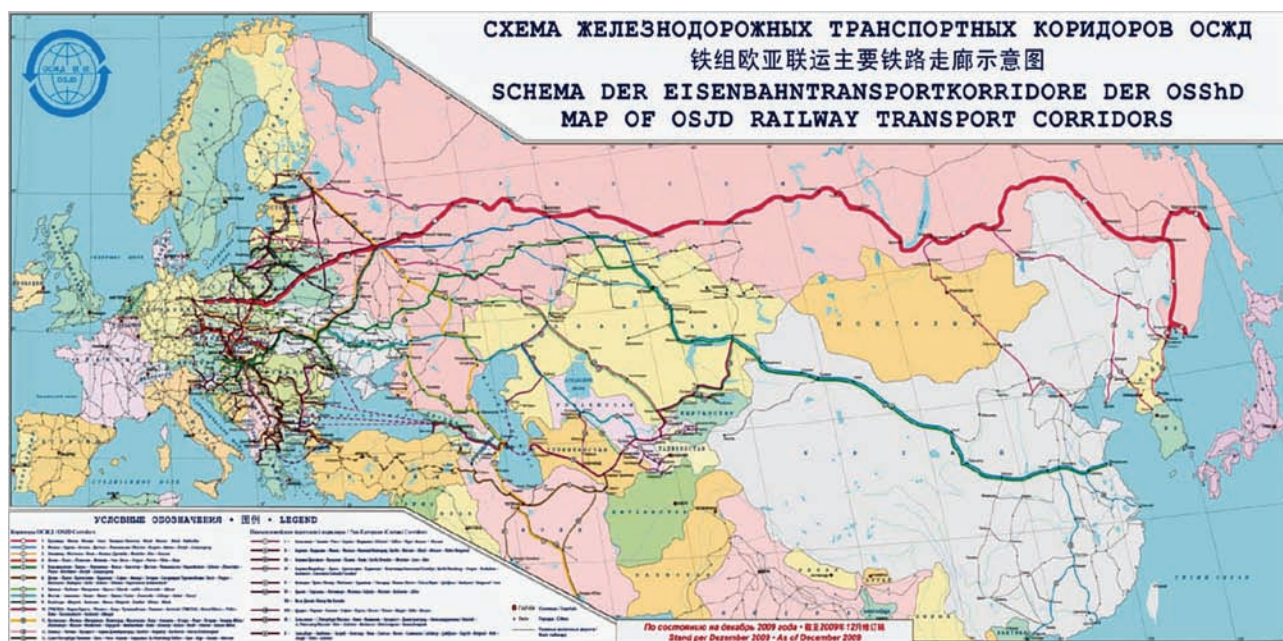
СХЕМА ЖЕЛЕЗНОДОРОЖНЫХ ТРАНСПОРТНЫХ КОРИДОРОВ ОСЖД
铁组欧亚联运主要铁路走廊示意图
SCHEMA DER EISENBAHNTRANSPORTKORRIDORE DER OSShD
MAP OF OSJD RAILWAY TRANSPORT CORRIDORS

ОСЖД 铁组 OSJD

МОНГОЛИЯ

КЫРГЫЗСТАН

ТАДЖИКИСТАН

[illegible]

УСЛОВНЫЕ ОБОЗНАЧЕНИЯ • 图例 • LEGEND

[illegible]

По состоянию на декабрь 2009 года • 截至2009年12月修订稿
Stand per Dezember 2009 • As of December 2009